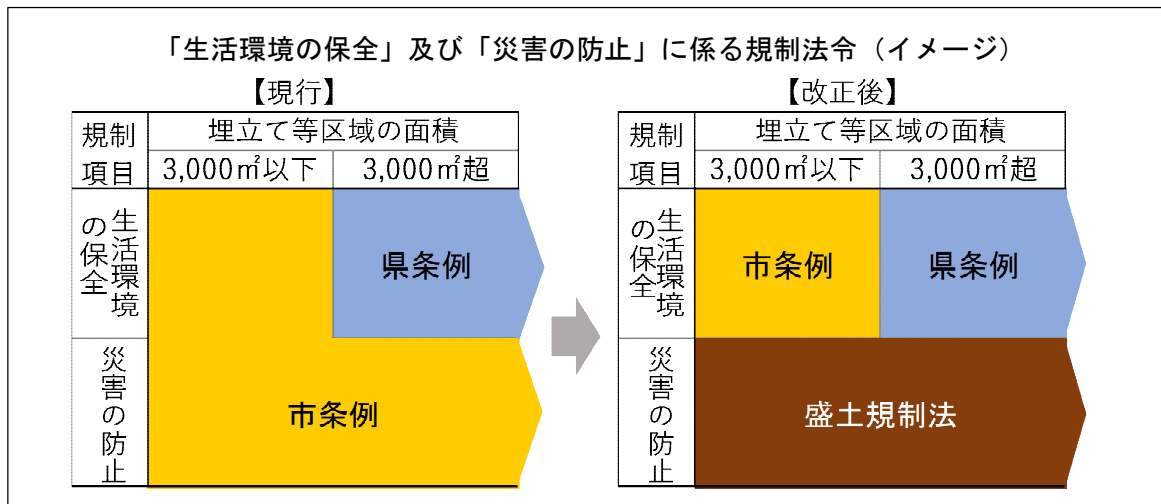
「生活環境の保全」及び「災害の防止」に係る規制法令（イメージ）

【現行】

| 規制項目 | 埋立て等区域の面積 3,000㎡以下 | 埋立て等区域の面積 3,000㎡超 |
|---|---|---|
| 生活環境の保全 | 市条例 | 県条例 |
| 災害の防止 | 市条例 | 市条例 |

【改正後】

| 規制項目 | 埋立て等区域の面積 3,000㎡以下 | 埋立て等区域の面積 3,000㎡超 |
|---|---|---|
| 生活環境の保全 | 市条例 | 県条例 |
| 災害の防止 | 盛土規制法 | 盛土規制法 |